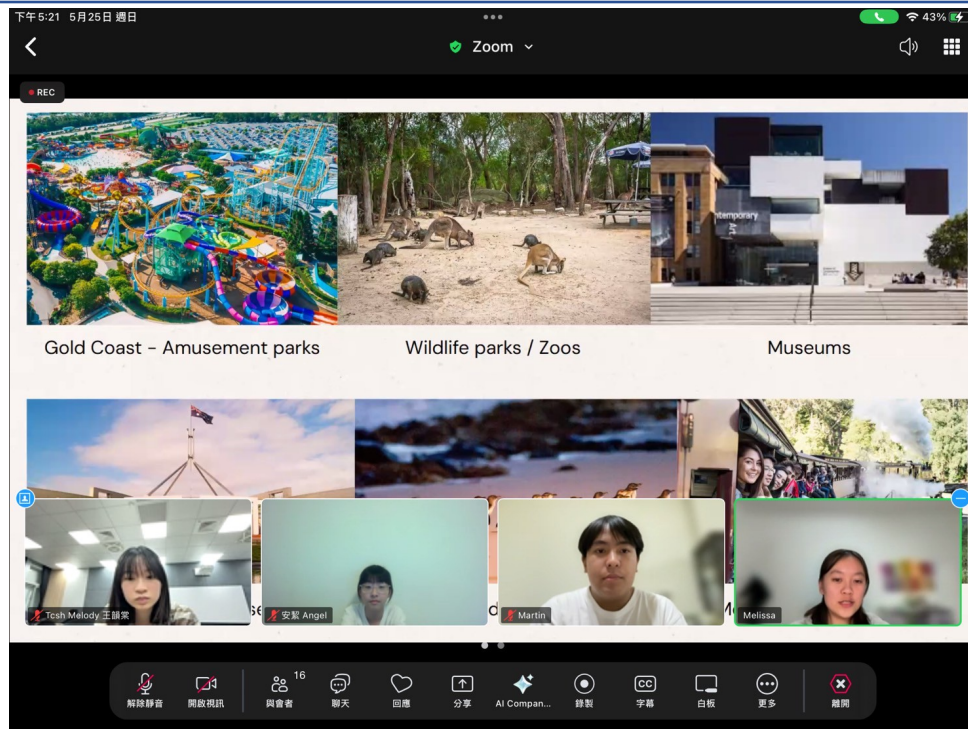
下午5:21 5月25日 週日

43%

Zoom

REC

ntemporary

Gold Coast - Amusement parks

Wildlife parks / Zoos

Museums

Tcsh Melody 王韻棠

安絜 Angel

Martin

Melissa

se

d

M

解除靜音

開啟視訊

16

與會者

聊天

回應

分享

AI Compan...

錄製

字幕

白板

更多

離開